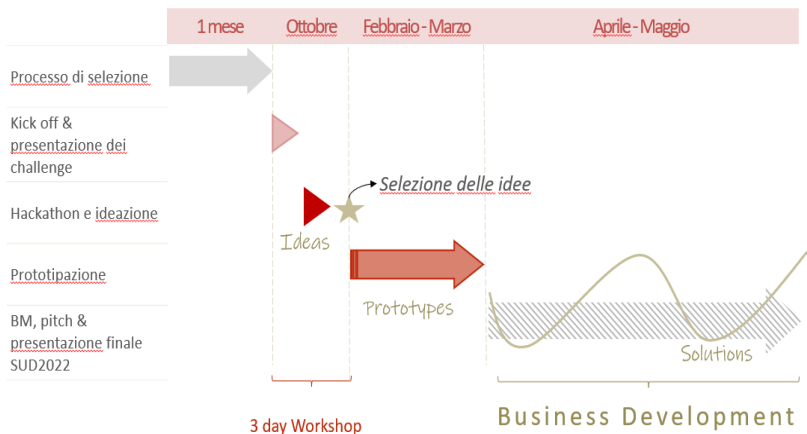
| | 1 mese | Ottobre | Febbraio - Marzo | Aprile - Maggio |
|---|---|---|---|---|
| Processo di selezione | | | | |
| Kick off & presentazione dei challenge | | | | |
| Hackathon e ideazione | | | | |
| Prototipazione | | | | |
| BM, pitch & presentazione finale SUD2022 | | | | |

Selezione delle idee

Ideas

Prototypes

Solutions

3 day Workshop

Business Development